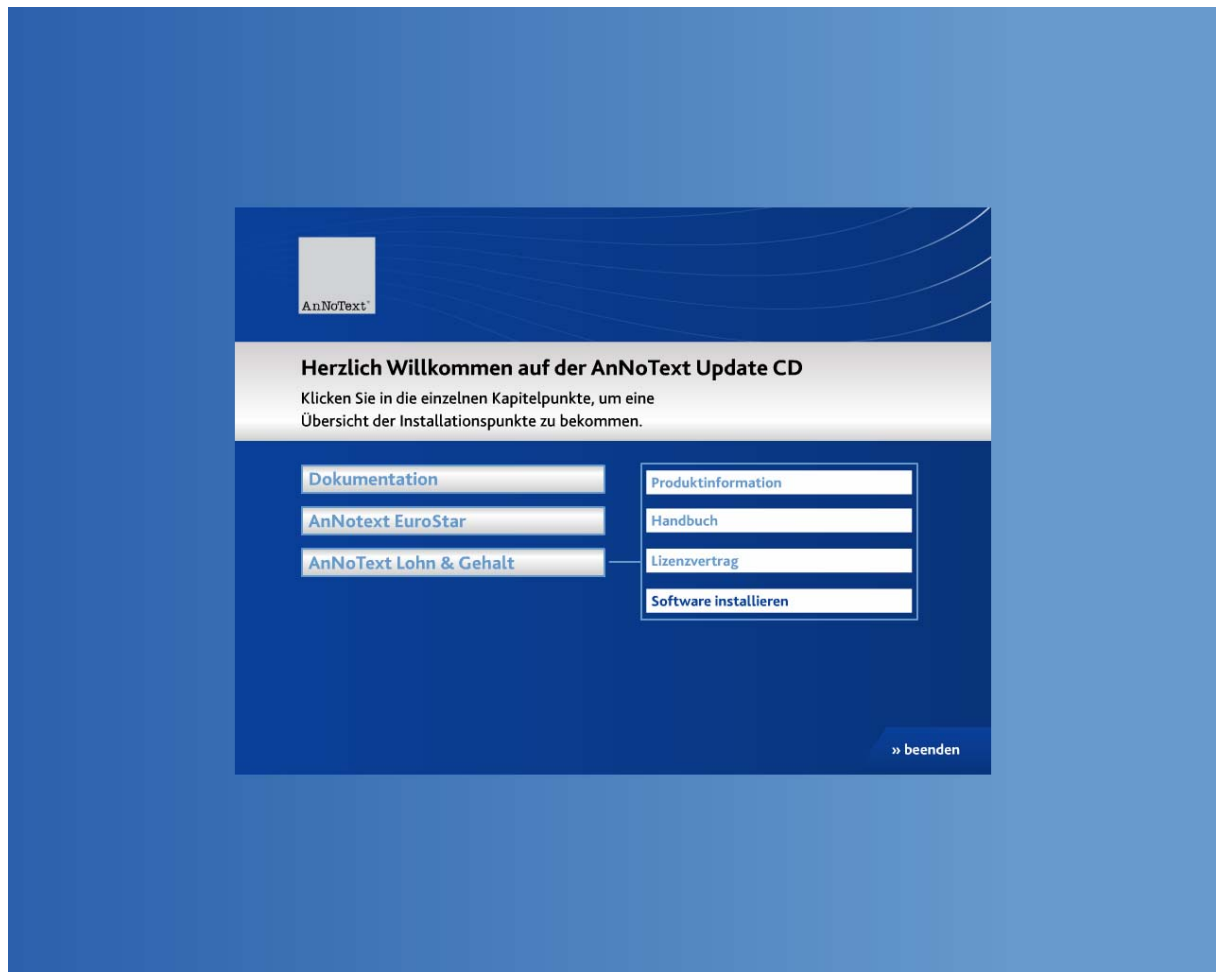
AnNoText®

Herzlich Willkommen auf der AnNoText Update CD

Klicken Sie in die einzelnen Kapitelpunkte, um eine Übersicht der Installationspunkte zu bekommen.

Dokumentation

AnNotext EuroStar

AnNoText Lohn & Gehalt

Produktinformation

Handbuch

Lizenzvertrag

Software installieren

» beenden